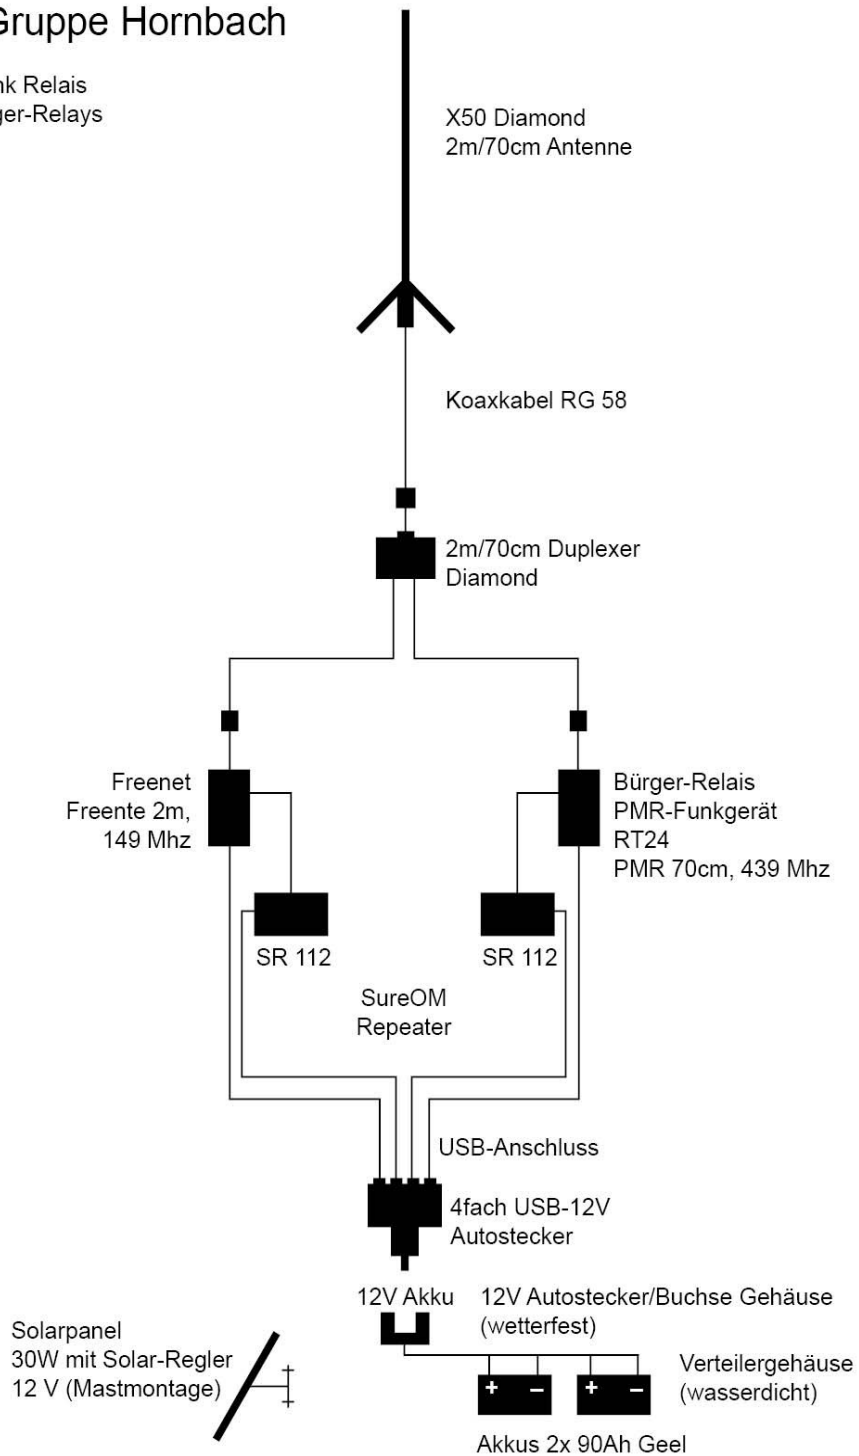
Gruppe Hornbach

nk Relais
ger-Relays

X50 Diamond
2m/70cm Antenne

Koaxkabel RG 58

2m/70cm Duplexer
Diamond

Freenet
Freente 2m,
149 Mhz

Bürger-Relais
PMR-Funkgerät
RT24
PMR 70cm, 439 Mhz

SR 112

SR 112

SureOM
Repeater

USB-Anschluss

4fach USB-12V
Autostecker

12V Akku

12V Autostecker/Buchse Gehäuse
(wetterfest)

Solarpanel
30W mit Solar-Regler
12 V (Mastmontage)

Verteilergehäuse
(wasserdicht)

+ –

+ –

Akkus 2x 90Ah Geel